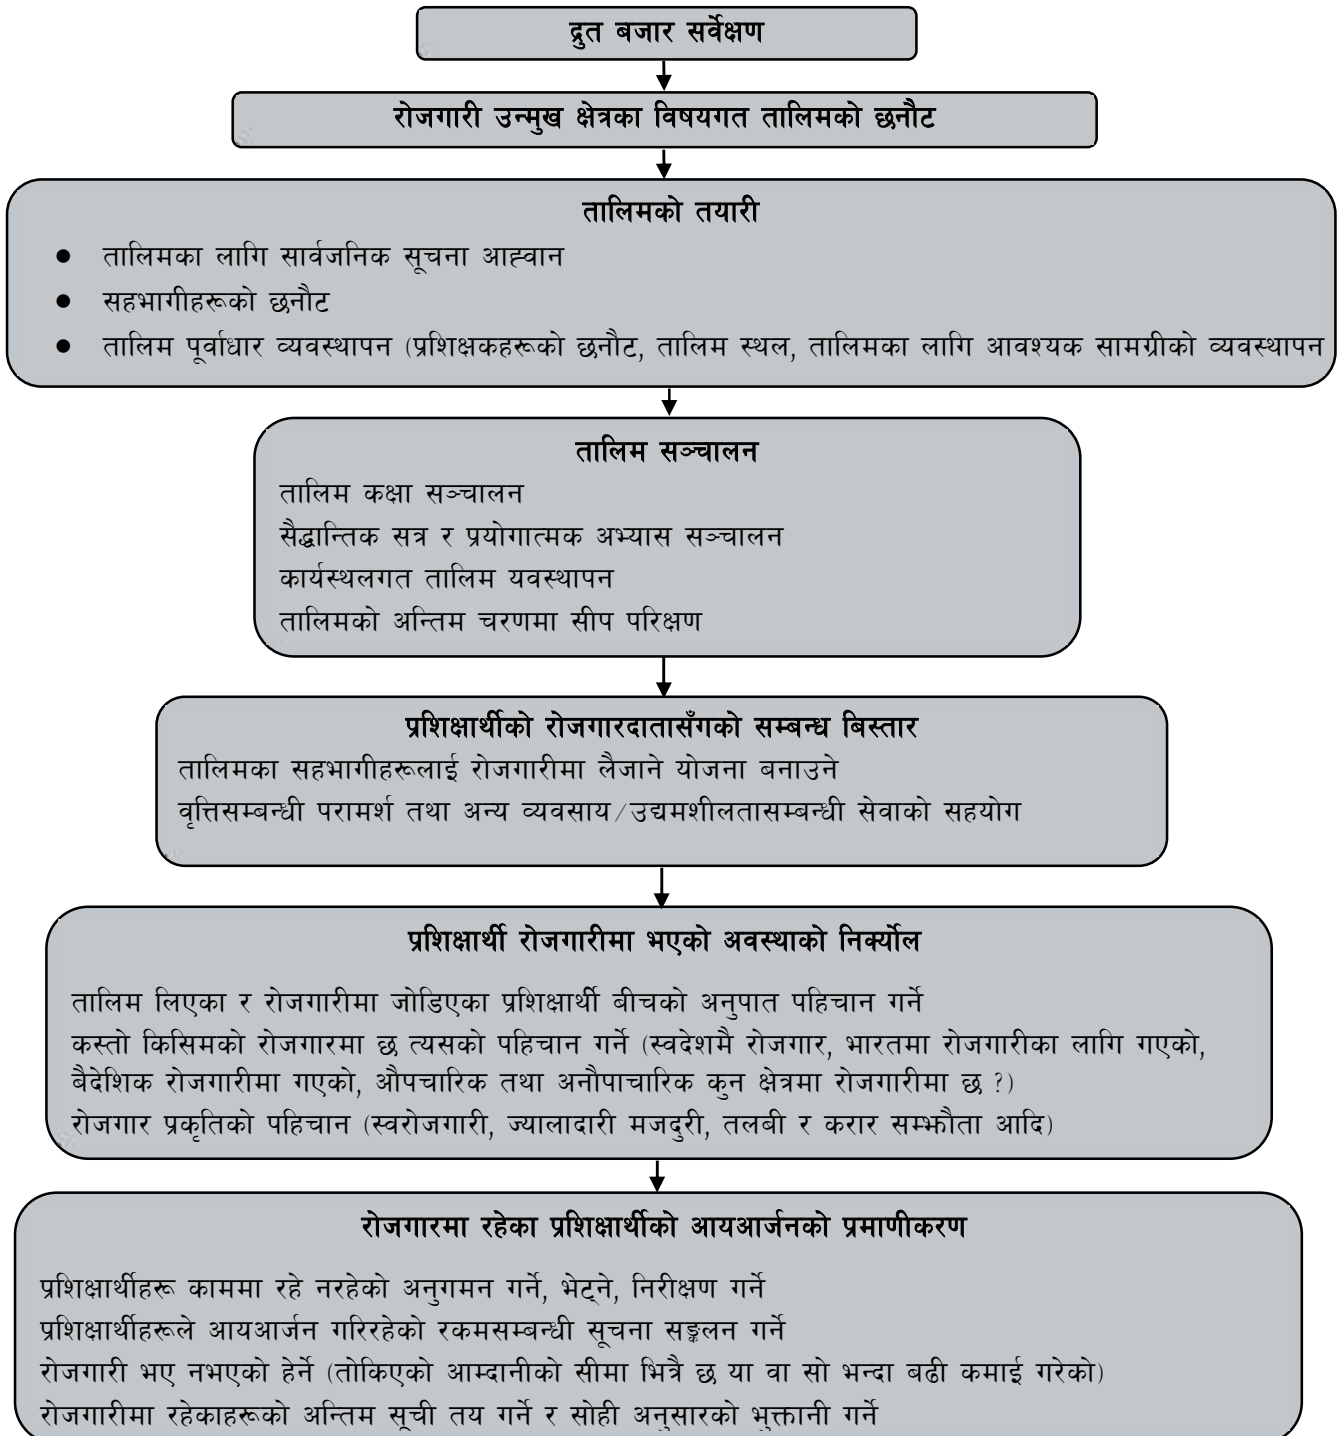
द्रुत बजार सर्वेक्षण

रोजगारी उन्मुख क्षेत्रका विषयगत तालिमको छनौट

तालिमको तयारी

- तालिमका लागि सार्वजनिक सूचना आह्वान
- सहभागीहरूको छनौट
- तालिम पूर्वाधार व्यवस्थापन (प्रशिक्षकहरूको छनौट, तालिम स्थल, तालिमका लागि आवश्यक सामग्रीको व्यवस्थापन

तालिम सञ्चालन

तालिम कक्षा सञ्चालन
सैद्धान्तिक सत्र र प्रयोगात्मक अभ्यास सञ्चालन
कार्यस्थलगत तालिम यवस्थापन
तालिमको अन्तिम चरणमा सीप परिक्षण

प्रशिक्षार्थीको रोजगारदातासँगको सम्बन्ध बिस्तार

तालिमका सहभागीहरूलाई रोजगारीमा लैजाने योजना बनाउने
वृत्तिसम्बन्धी परामर्श तथा अन्य व्यवसाय/उद्यमशीलतासम्बन्धी सेवाको सहयोग

प्रशिक्षार्थी रोजगारीमा भएको अवस्थाको निर्क्योल

तालिम लिएका र रोजगारीमा जोडिएका प्रशिक्षार्थी बीचको अनुपात पहिचान गर्ने
कस्तो किसिमको रोजगारमा छ त्यसको पहिचान गर्ने (स्वदेशमै रोजगार, भारतमा रोजगारीका लागि गएको, बैदेशिक रोजगारीमा गएको, औपचारिक तथा अनौपाचारिक कुन क्षेत्रमा रोजगारीमा छ ?)
रोजगार प्रकृतिको पहिचान (स्वरोजगारी, ज्यालादारी मजदुरी, तलबी र करार सम्झौता आदि)

रोजगारमा रहेका प्रशिक्षार्थीको आयआर्जनको प्रमाणीकरण

प्रशिक्षार्थीहरू काममा रहे नरहेको अनुगमन गर्ने, भेट्ने, निरीक्षण गर्ने
प्रशिक्षार्थीहरूले आयआर्जन गरिरहेको रकमसम्बन्धी सूचना सङ्कलन गर्ने
रोजगारी भए नभएको हेर्ने (तोकिएको आम्दानीको सीमा भित्रै छ या वा सो भन्दा बढी कमाई गरेको)
रोजगारीमा रहेकाहरूको अन्तिम सूची तय गर्ने र सोही अनुसारको भुक्तानी गर्ने